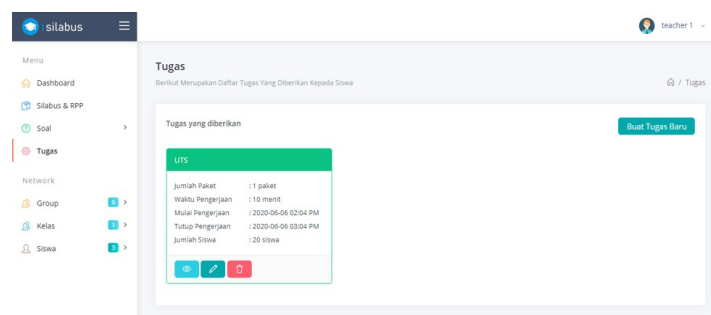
silabus

teacher 1

Menu

Dashboard

Silabus & RPP

Soal

Tugas

Network

Group 0

Kelas 1

Siswa 5

Tugas

Berikut Merupakan Daftar Tugas Yang Diberikan Kepada Siswa

/ Tugas

Tugas yang diberikan

Buat Tugas Baru

UTS

Jumlah Paket : 1 paket
Waktu Pengerjaan : 10 menit
Mulai Pengerjaan : 2020-06-06 02:04 PM
Tutup Pengerjaan : 2020-06-06 03:04 PM
Jumlah Siswa : 20 siswa